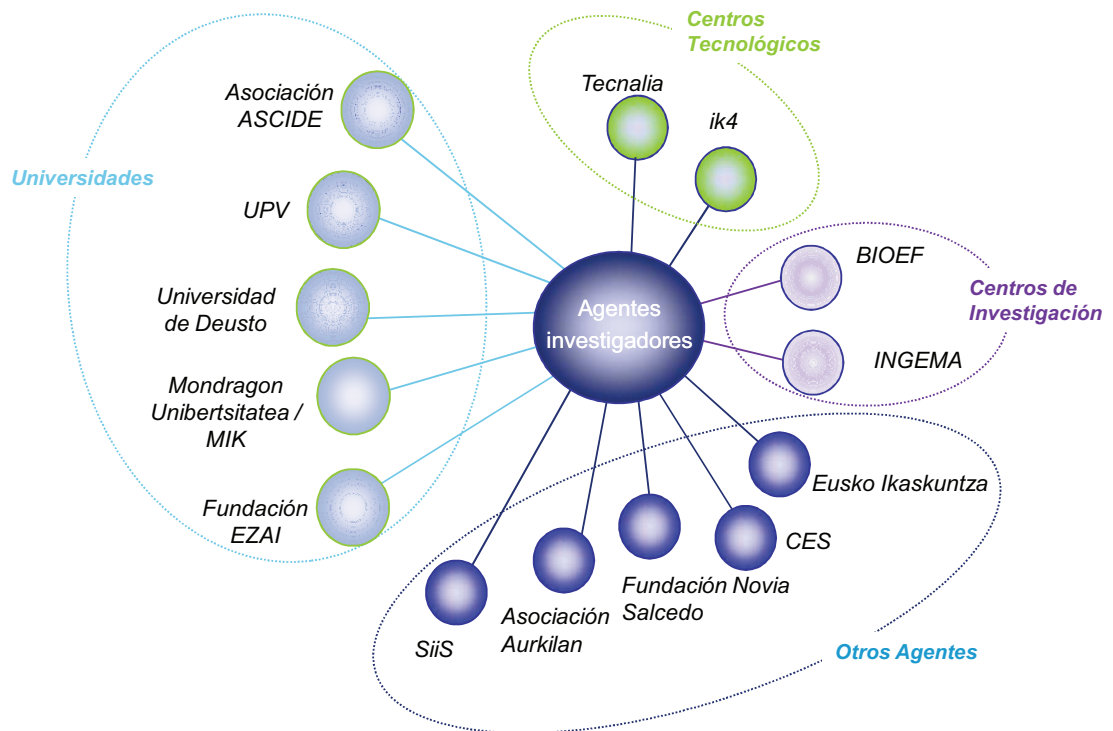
Centros Tecnológicos

Tecnalia

ik4

Universidades

Asociación ASCIDE

UPV

Universidad de Deusto

Mondragon Unibertsitatea / MIK

Fundación EZAI

Agentes investigadores

BIOEF

Centros de Investigación

INGEMA

Eusko Ikaskuntza

CES

Fundación Novia Salcedo

Asociación Aurkilan

SiiS

Otros Agentes